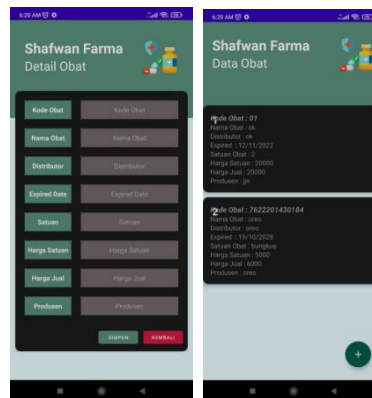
6:20 AM

Shafwan Farma
Detail Obat

Kode Obat
Kode Obat
Nama Obat
Nama Obat
Distributor
Distributor
Expired Date
Expired Date
Satuan
Satuan
Harga Satuan
Harga Satuan
Harga Jual
Harga Jual
Produsen
Produsen

SIMPAN
KEMBALI

6:20 AM

Shafwan Farma
Data Obat

1
Kode Obat : 01
Nama Obat : ok
Distributor : ok
Expired : 12/11/2022
Satuan Obat : 2
Harga Satuan : 20000
Harga Jual : 20000
Produsen : jjn

2
Kode Obat : 7622201430184
Nama Obat : oreo
Distributor : oreo
Expired : 19/10/2028
Satuan Obat : bungkus
Harga Satuan : 5000
Harga Jual : 6000
Produsen : oreo

+